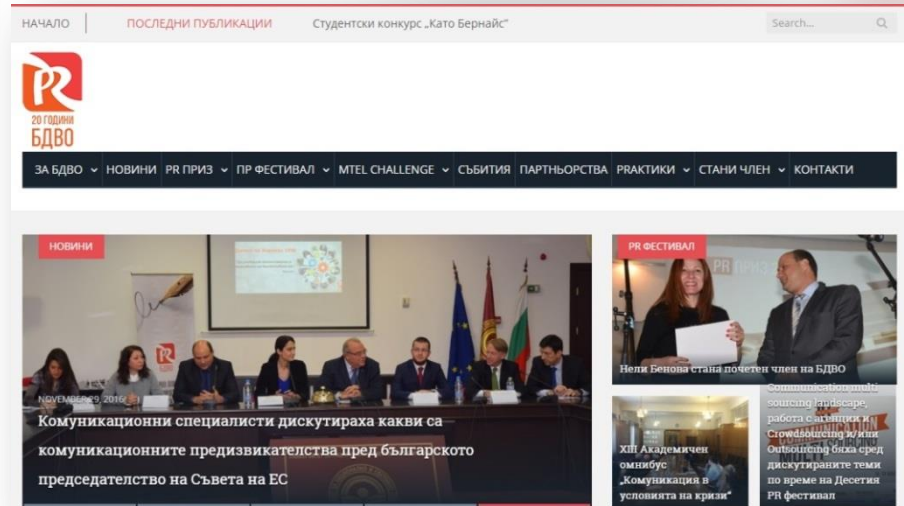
НАЧАЛО | ПОСЛЕДНИ ПУБЛИКАЦИИ Студентски конкурс „Като Бернайс" Search...

PR
20 ГОДИНИ
БДВО

ЗА БДВО НОВИНИ PR ПРИЗ ПР ФЕСТИВАЛ MTEL CHALLENGE СЪБИТИЯ ПАРТНЬОРСТВА PRАКТИКИ СТАНИ ЧЛЕН КОНТАКТИ

НОВИНИ

NOVEMBER 29, 2016

Комуникационни специалисти дискутираха какви са комуникационните предизвикателства пред българското председателство на Съвета на ЕС

PR ФЕСТИВАЛ

Нели Бенова стана почетен член на БДВО

XIII Академичен омнибус „Комуникация в условията на кризи"

Communication multi sourcing landscape, работа с агенции и Crowdsourcing и/или Outsourcing бяха сред дискутираните теми по време на Десетия PR фестивал